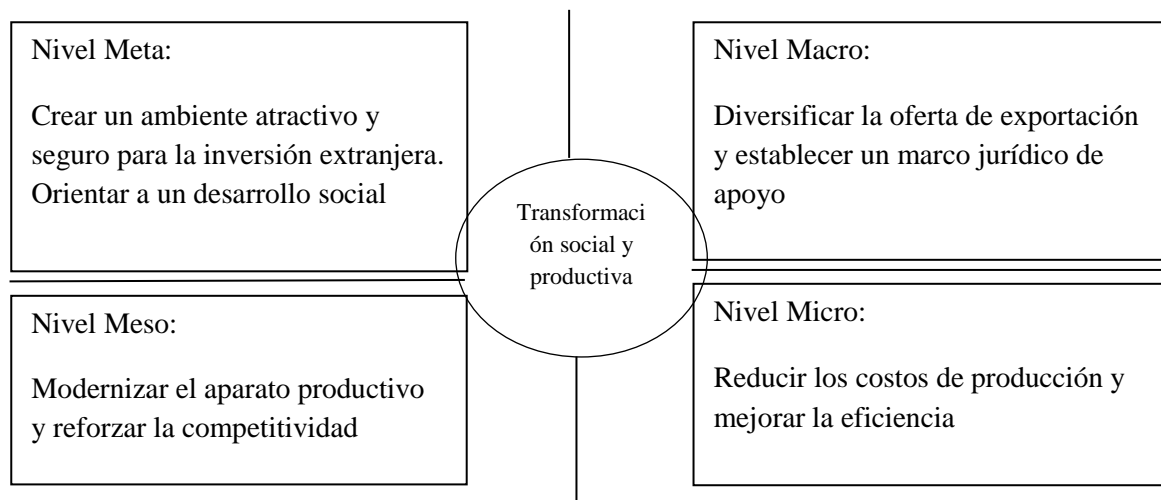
Nivel Meta:

Crear un ambiente atractivo y seguro para la inversión extranjera. Orientar a un desarrollo social

Nivel Macro:

Diversificar la oferta de exportación y establecer un marco jurídico de apoyo

Transformación social y productiva

Nivel Meso:

Modernizar el aparato productivo y reforzar la competitividad

Nivel Micro:

Reducir los costos de producción y mejorar la eficiencia